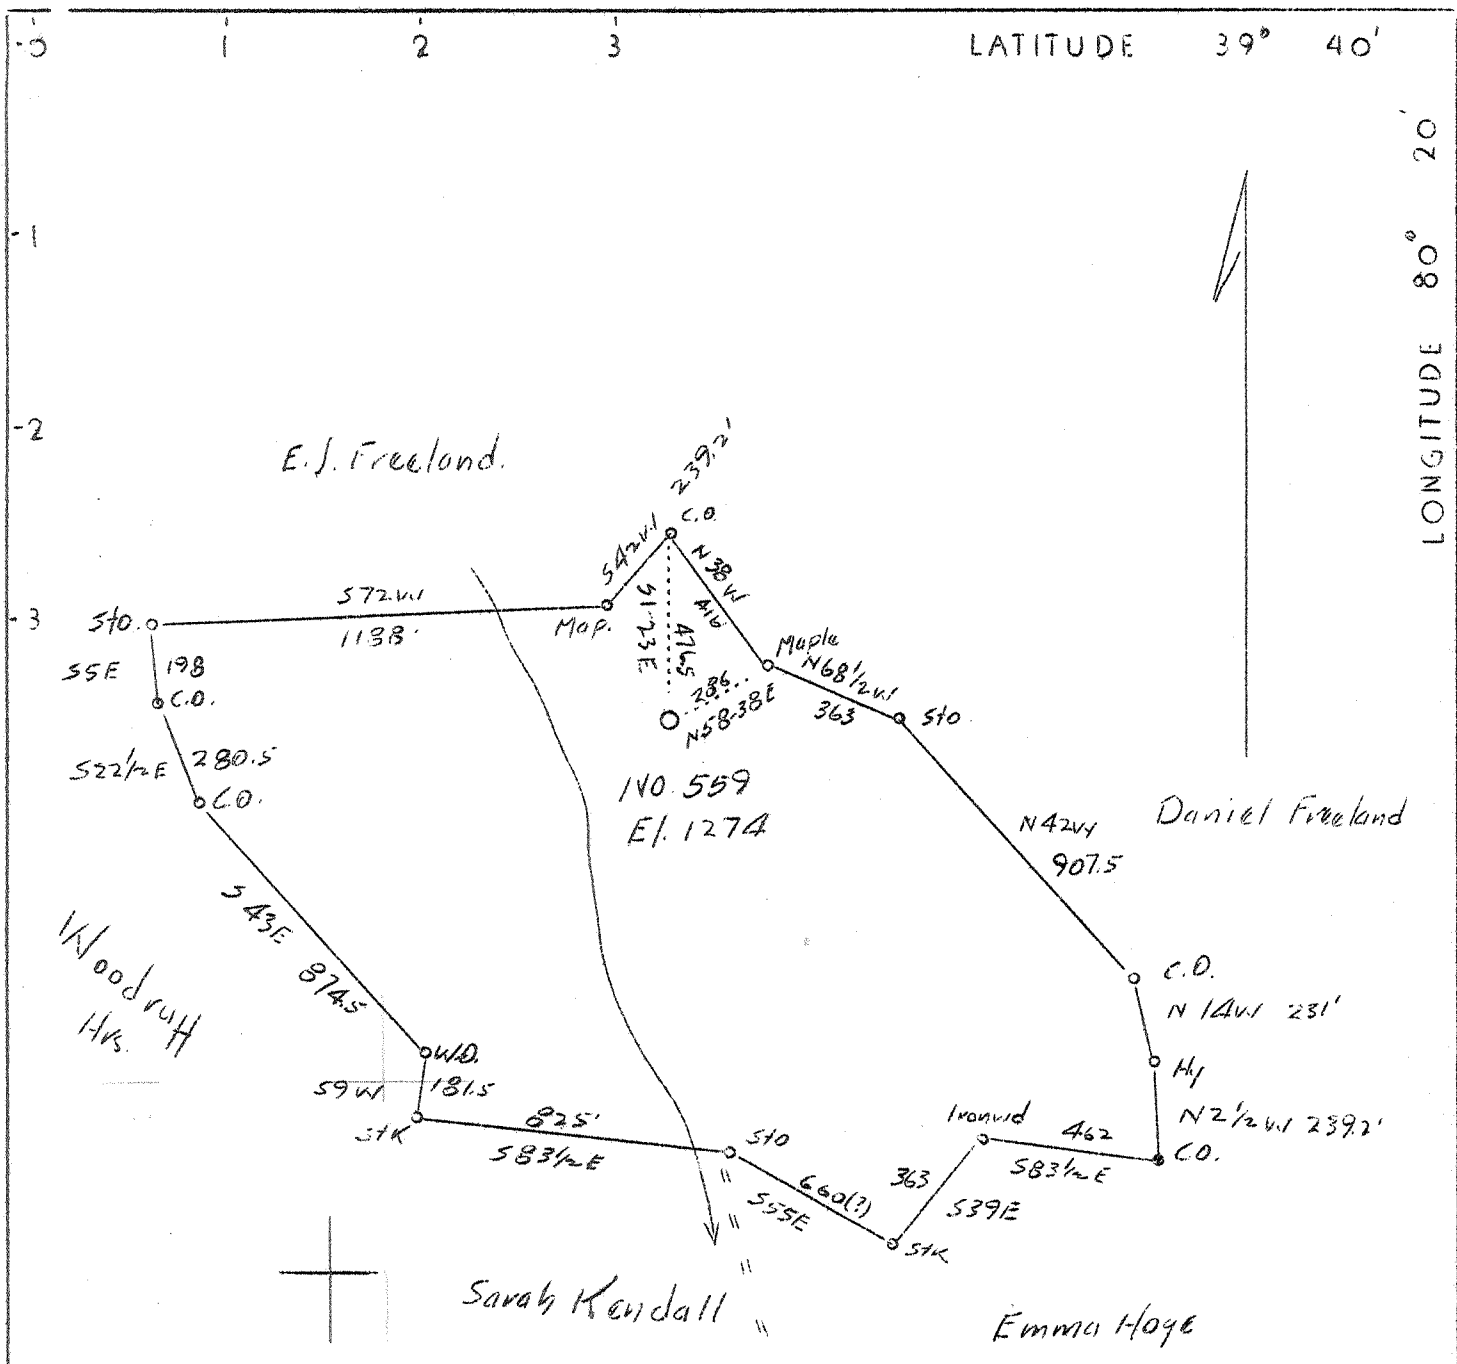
-0 1 2 3 LATITUDE 39° 40'

LONGITUDE 80° 20'

-1

-2

-3

E. J. Freeland.

239.2'

S42W C.O.

N38W 416

S72W 1138'

Sto.

Map.

S1-23E 476.5

Maple

N68½W 363

286

N58-38E

Sto

S5E 198 C.O.

S22½E 280.5 C.O.

NO. 559 El. 1274

Daniel Freeland

N42W 907.5

S43E 874.5'

Woodruff Hrs.

C.O.

N14W 231'

W.O.

S9W 181.5

H

Stk

825' S83½E

Sto

Ironwd 462 S83½E

N2½W 239.2'

C.O.

660(?) S55E

363 S39E

Stk

Sarah Kendall

Emma Hoge